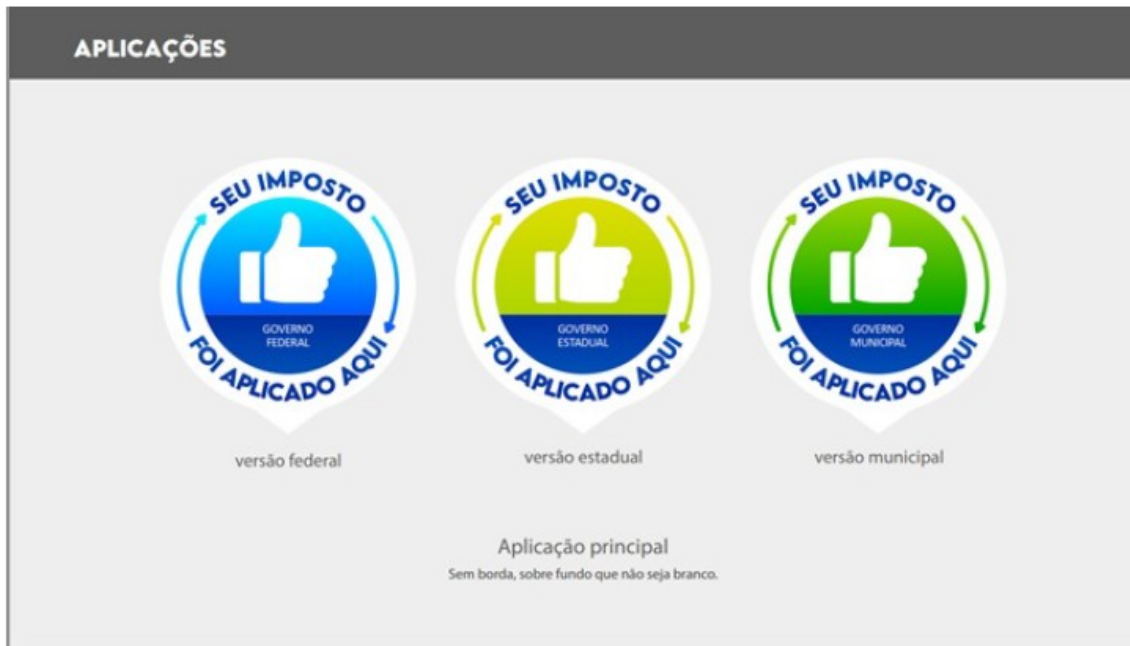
APLICAÇÕES

SEU IMPOSTO
GOVERNO FEDERAL
FOI APLICADO AQUI

versão federal

SEU IMPOSTO
GOVERNO ESTADUAL
FOI APLICADO AQUI

versão estadual

SEU IMPOSTO
GOVERNO MUNICIPAL
FOI APLICADO AQUI

versão municipal

Aplicação principal
Sem borda, sobre fundo que não seja branco.